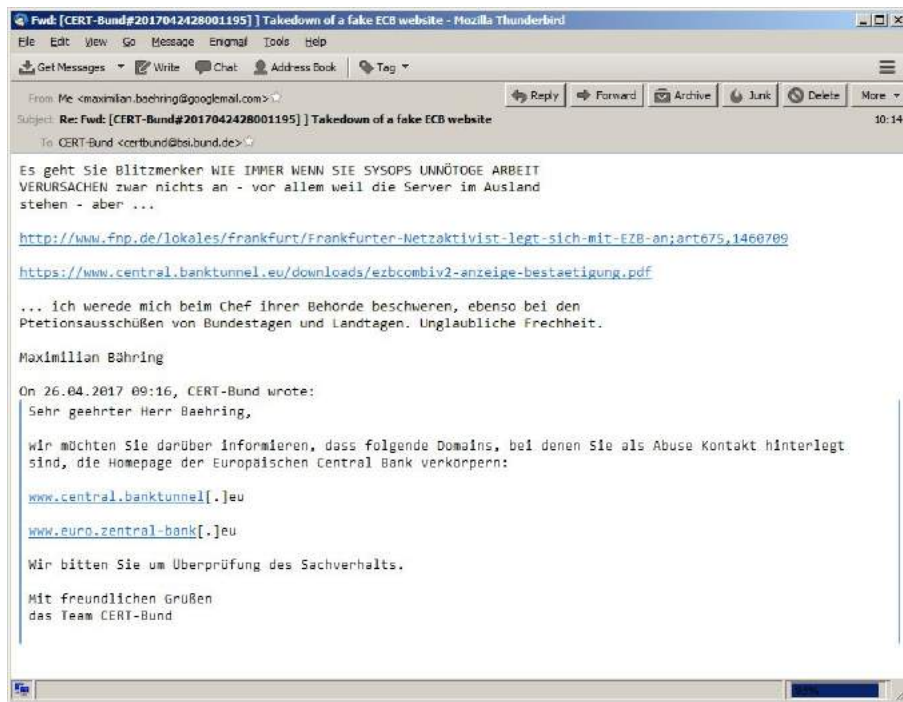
Fwd: [CERT-Bund#2017042428001195] ] Takedown of a fake ECB website - Mozilla Thunderbird

File Edit View Go Message Enigmail Tools Help

Get Messages Write Chat Address Book Tag

From Me <maximilian.baehring@googlemail.com>
Subject Re: Fwd: [CERT-Bund#2017042428001195] ] Takedown of a fake ECB website
To CERT-Bund <certbund@bsi.bund.de>

Reply Forward Archive Junk Delete More

10:14

Es geht Sie Blitzmerker WIE IMMER WENN SIE SYSOPS UNNÖTOGE ARBEIT VERURSACHEN zwar nichts an - vor allem weil die Server im Ausland stehen - aber ...

http://www.fnp.de/lokales/frankfurt/Frankfurter-Netzaktivist-legt-sich-mit-EZB-an;art675,1460709

https://www.central.banktunnel.eu/downloads/ezbcombiv2-anzeige-bestaetigung.pdf

... ich werede mich beim Chef ihrer Behörde beschweren, ebenso bei den Ptetionsausschüßen von Bundestagen und Landtagen. Unglaubliche Frechheit.

Maximilian Bähring

On 26.04.2017 09:16, CERT-Bund wrote:
Sehr geehrter Herr Baehring,

wir möchten Sie darüber informieren, dass folgende Domains, bei denen Sie als Abuse Kontakt hinterlegt sind, die Homepage der Europäischen Central Bank verkörpern:

www.central.banktunnel[.]eu

www.euro.zentral-bank[.]eu

Wir bitten Sie um Überprüfung des Sachverhalts.

Mit freundlichen Grüßen
das Team CERT-Bund